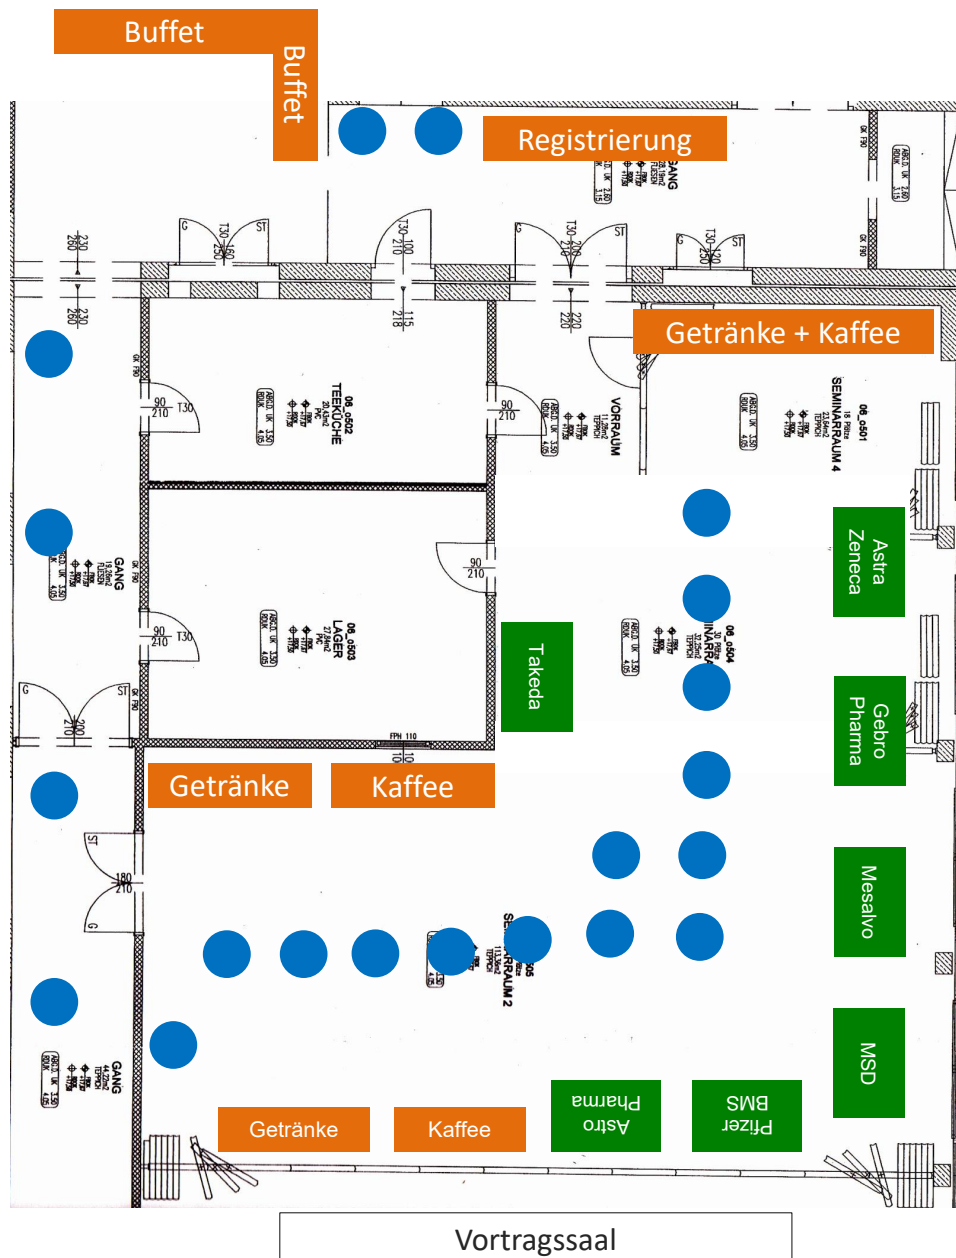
Buffet
Buffet
Registrierung
GANG
Getränke + Kaffee
G
T30 160
250
ST
T30 100
210
115
218
G
T30 200
210
ST
220
G
T30 200
250
ST
230
260
230
260
90
210
T30
06_0502
TERKÜCHE
VORRAUM
90
210
06_0501
SEMINARRAUM 4
Astra Zeneca
GANG
90
210
06_0503
LAGER
90
210
T30
06_0504
INARRA
Takeda
Gebro Pharma
G
ST
200
210
FPH 110
Getränke
Kaffee
Mesalvo
ST
180
210
G
SEMINARRAUM 2
GANG
MSD
Getränke
Kaffee
Astro Pharma
Pfizer BMS
Vortragssaal